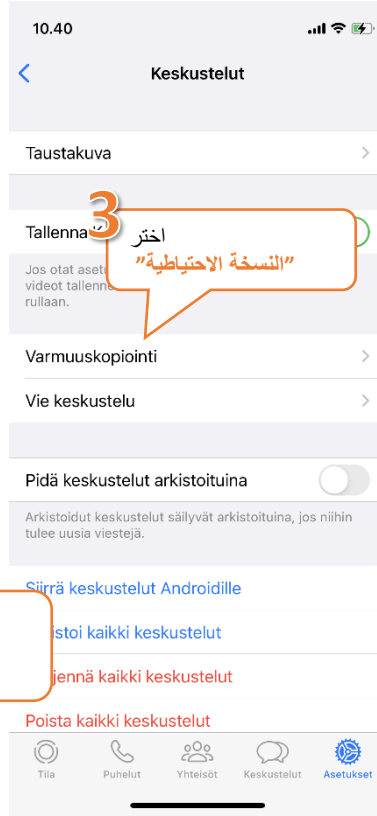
10.40

Keskustelut

Taustakuva

Tallenna

3

اختر
"النسخة الاحتياطية"

Jos otat aset
videot tallenne
rullaan.

Varmuuskopiointi

Vie keskustelu

Pidä keskustelut arkistoituina

Arkistoidut keskustelut säilyvät arkistoituina, jos niihin tulee uusia viestejä.

Siirrä keskustelut Androidille

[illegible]istoi kaikki keskustelut

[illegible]jennä kaikki keskustelut

Poista kaikki keskustelut

Tila
Puhelut
Yhteisöt
Keskustelut
Asetukset